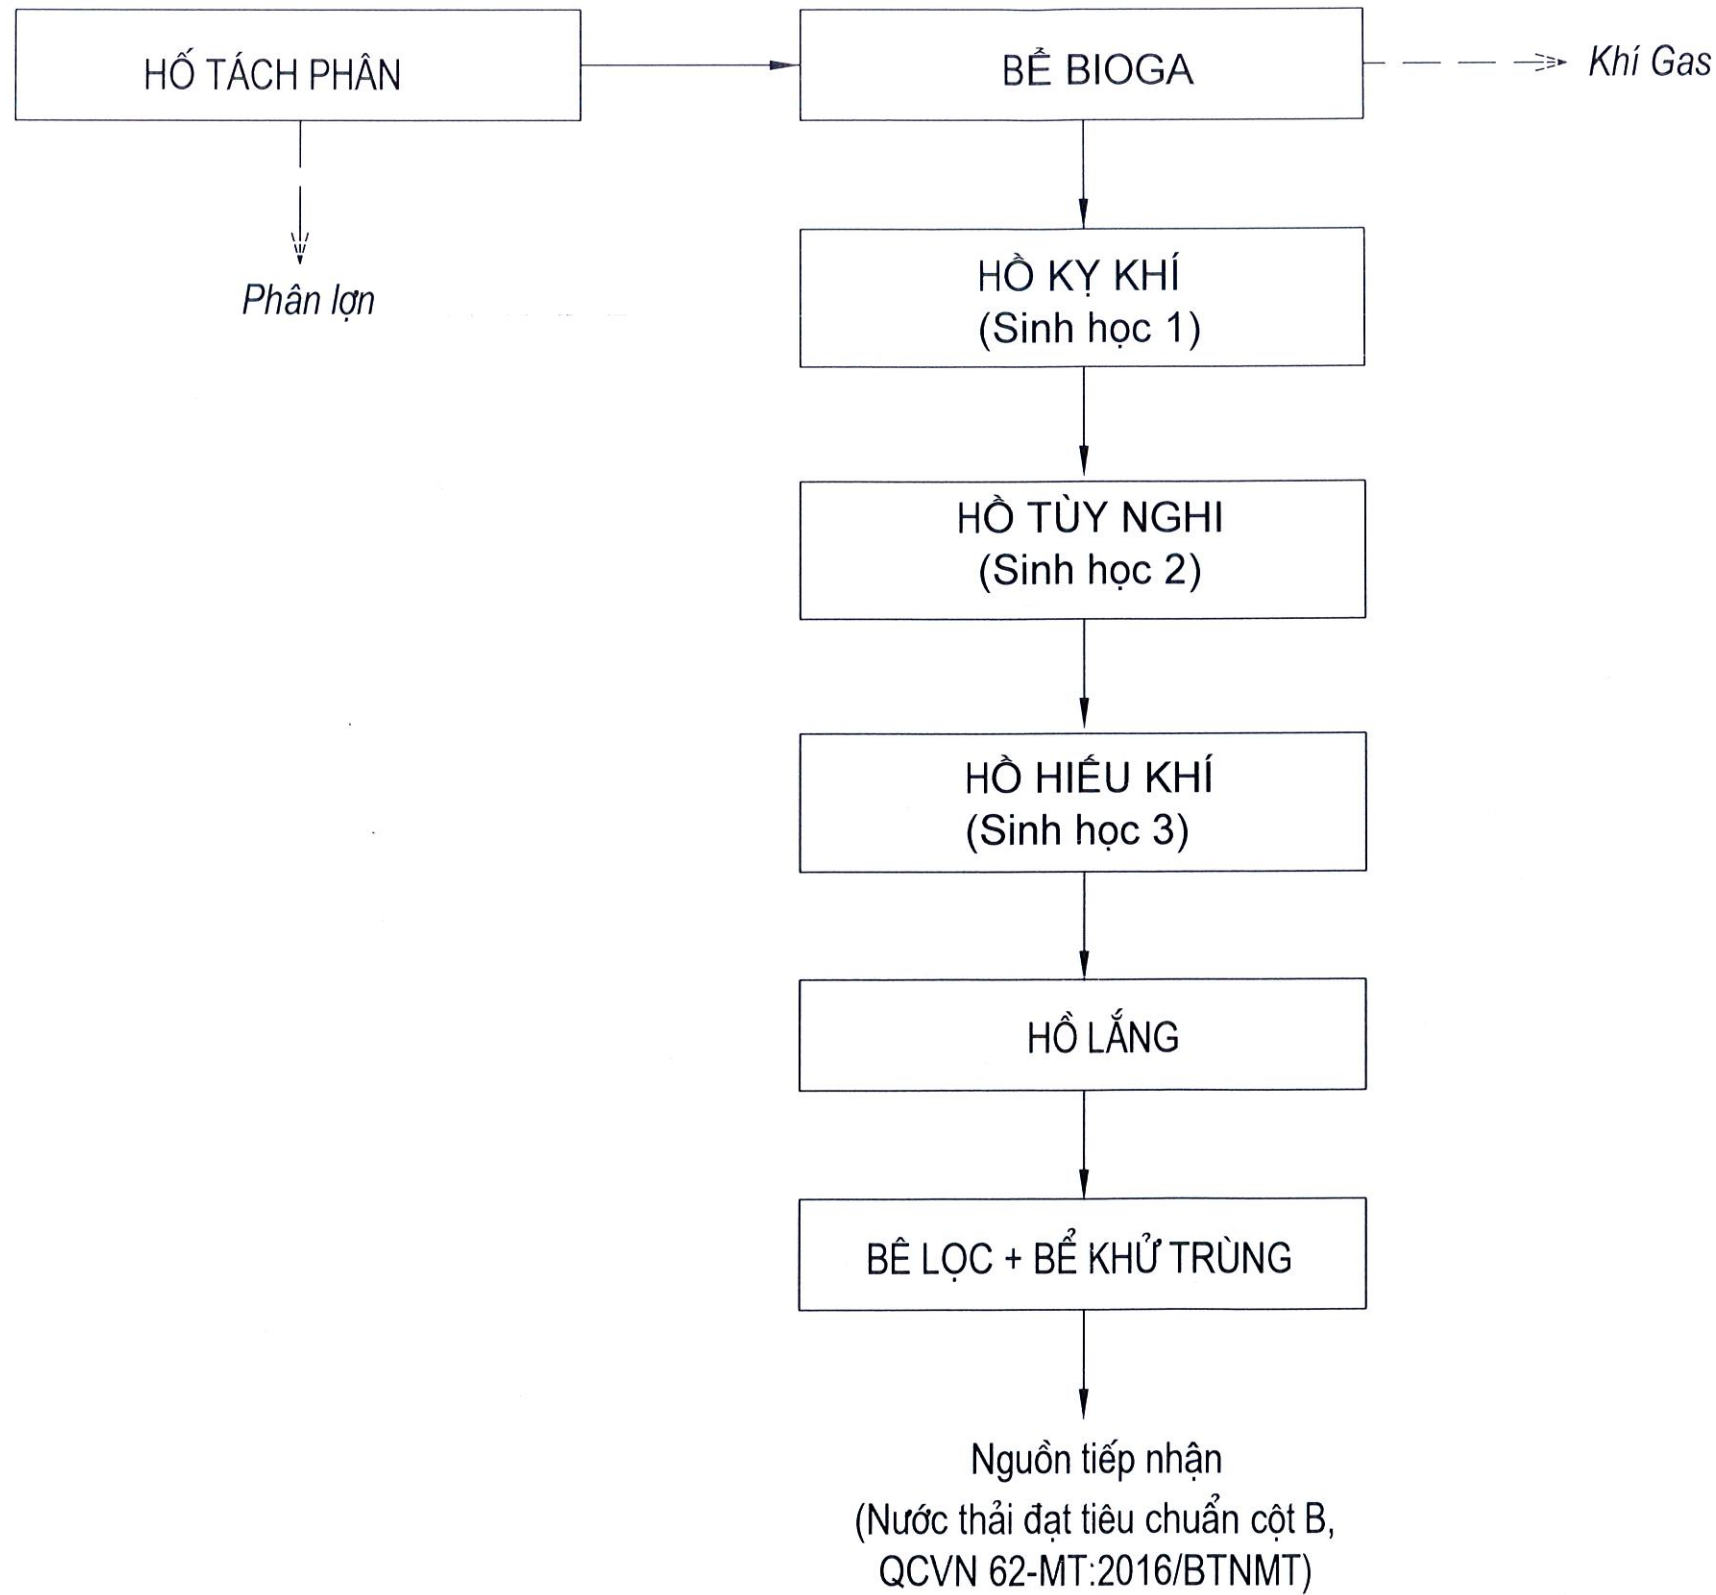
HỐ TÁCH PHÂN

BỂ BIOGA

Khí Gas

Phân lợn

HỒ KỴ KHÍ
(Sinh học 1)

HỒ TÙY NGHI
(Sinh học 2)

HỒ HIẾU KHÍ
(Sinh học 3)

HỒ LẮNG

BỂ LỌC + BỂ KHỬ TRÙNG

Nguồn tiếp nhận
(Nước thải đạt tiêu chuẩn cột B,
QCVN 62-MT:2016/BTNMT)